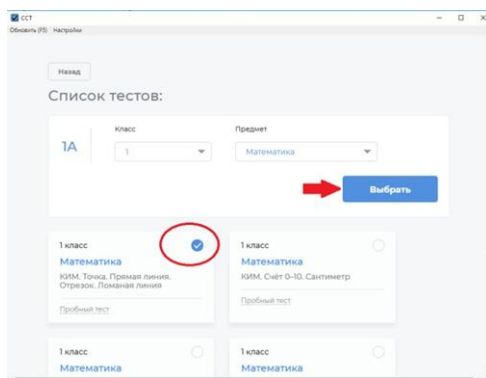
CCT

Обновить (F5) Настройки

Назад

Список тестов:

1А

Класс

1

Предмет

Математика

Выбрать

1 класс

Математика

КИМ. Точка. Прямая линия. Отрезок. Ломаная линия

Пробный тест

1 класс

Математика

КИМ. Счёт 0–10. Сантиметр

Пробный тест

1 класс

Математика

1 класс

Математика